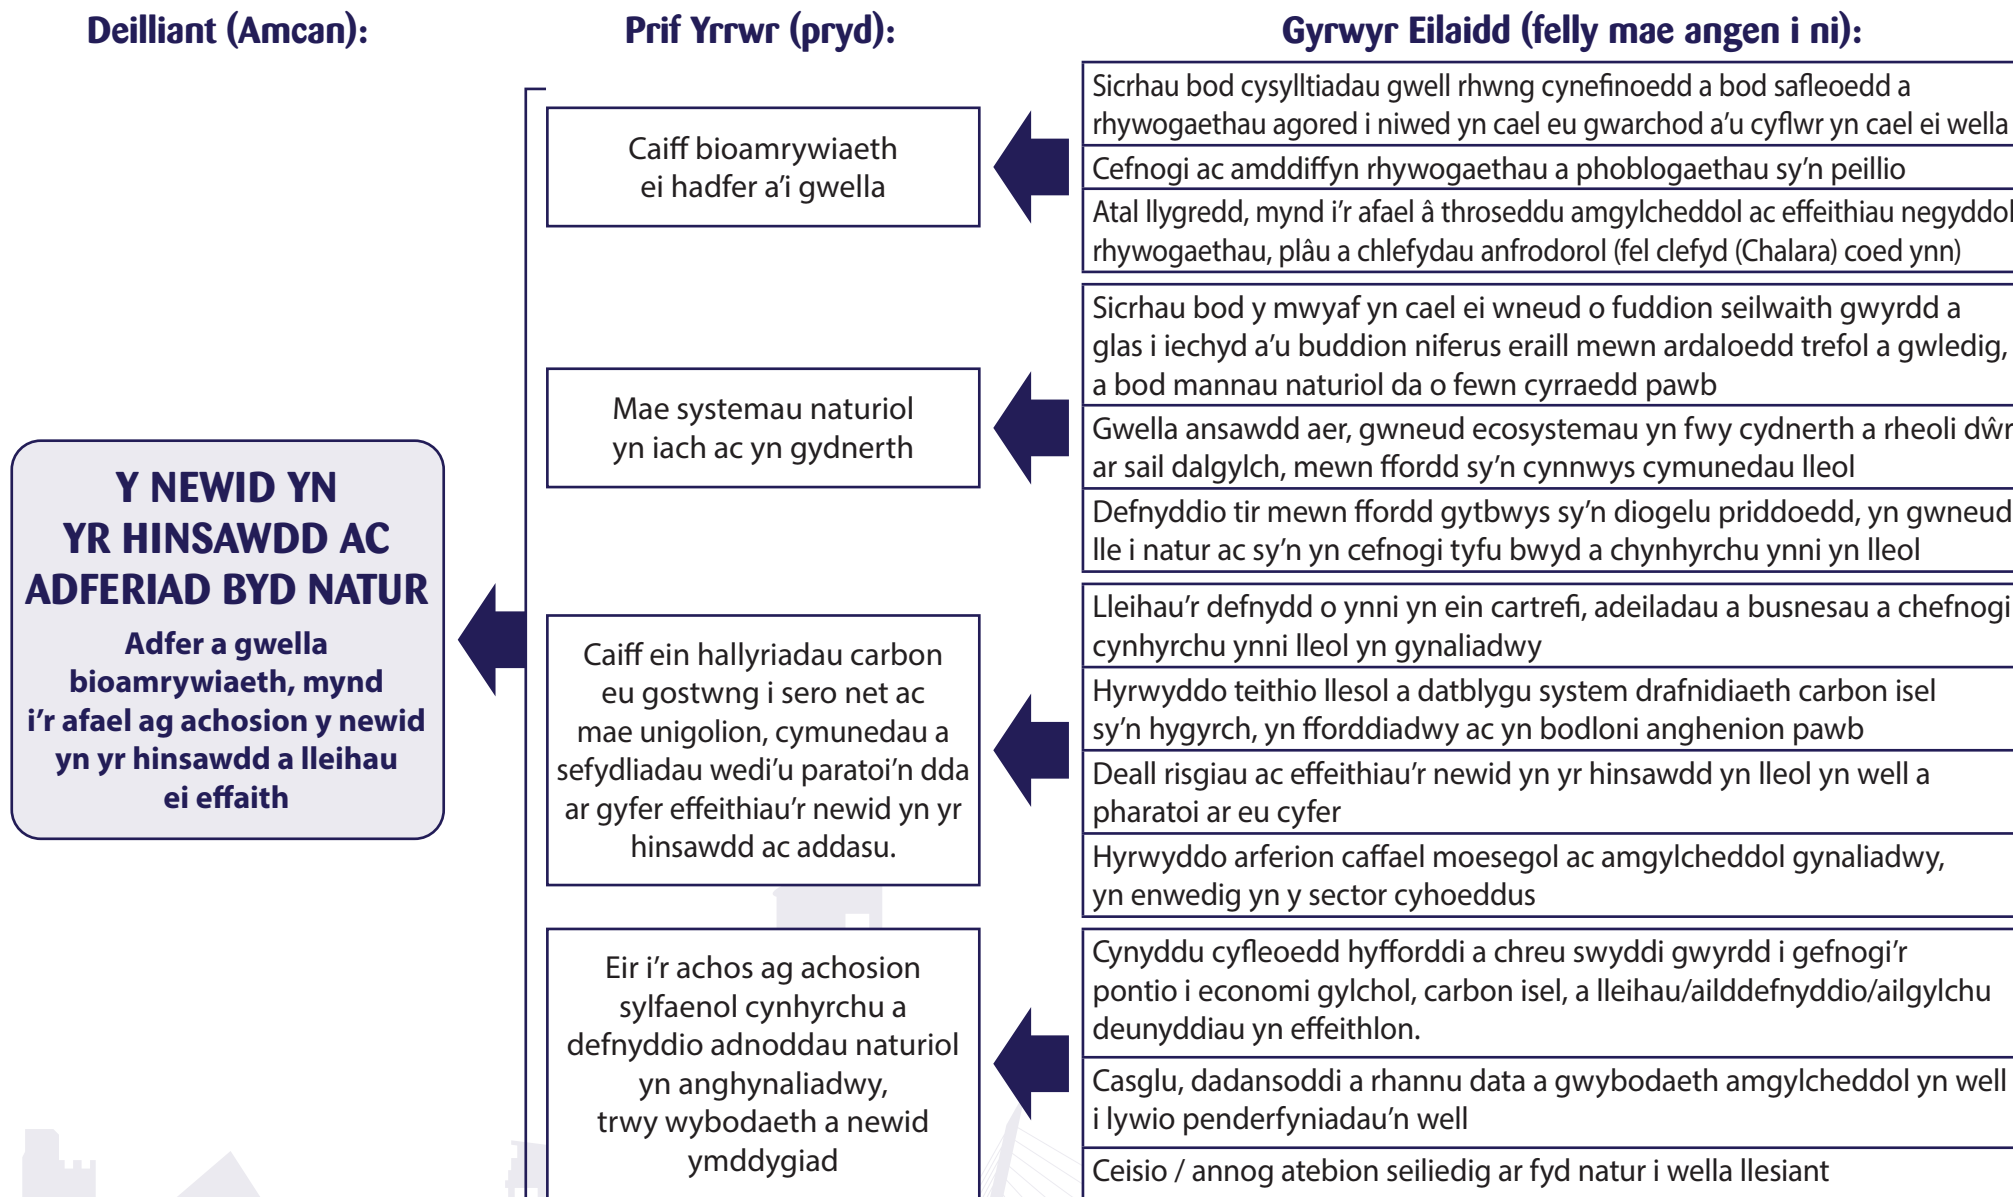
Deilliant (Amcan):

Prif Yrrwr (pryd):

Gyrwyr Eilaidd (felly mae angen i ni):

Y NEWID YN YR HINSAWDD AC ADFERIAD BYD NATUR

Adfer a gwella bioamrywiaeth, mynd i'r afael ag achosion y newid yn yr hinsawdd a lleihau ei effaith

Caiff bioamrywiaeth ei hadfer a'i gwella

Sicrhau bod cysylltiadau gwell rhwng cynefinoedd a bod safleoedd a rhywogaethau agored i niwed yn cael eu gwarchod a'u cyflwr yn cael ei wella

Cefnogi ac amddiffyn rhywogaethau a phoblogaethau sy'n peillio

Atal llygredd, mynd i'r afael â throseddu amgylcheddol ac effeithiau negyddol rhywogaethau, plâu a chlefydau anfrodorol (fel clefyd (Chalara) coed ynn)

Mae systemau naturiol yn iach ac yn gydnerth

Sicrhau bod y mwyaf yn cael ei wneud o fuddion seilwaith gwyrdd a glas i iechyd a'u buddion niferus eraill mewn ardaloedd trefol a gwledig, a bod mannau naturiol da o fewn cyrraedd pawb

Gwella ansawdd aer, gwneud ecosystemau yn fwy cydnerth a rheoli dŵr ar sail dalgylch, mewn ffordd sy'n cynnwys cymunedau lleol

Defnyddio tir mewn ffordd gytbwys sy'n diogelu priddoedd, yn gwneud lle i natur ac sy'n yn cefnogi tyfu bwyd a chynhyrchu ynni yn lleol

Caiff ein hallyriadau carbon eu gostwng i sero net ac mae unigolion, cymunedau a sefydliadau wedi'u paratoi'n dda ar gyfer effeithiau'r newid yn yr hinsawdd ac addasu.

Lleihau'r defnydd o ynni yn ein cartrefi, adeiladau a busnesau a chefnogi cynhyrchu ynni lleol yn gynaliadwy

Hyrwyddo teithio llesol a datblygu system drafnidiaeth carbon isel sy'n hygyrch, yn fforddiadwy ac yn bodloni anghenion pawb

Deall risgiau ac effeithiau'r newid yn yr hinsawdd yn lleol yn well a pharatoi ar eu cyfer

Hyrwyddo arferion caffael moesegol ac amgylcheddol gynaliadwy, yn enwedig yn y sector cyhoeddus

Eir i'r achos ag achosion sylfaenol cynhyrchu a defnyddio adnoddau naturiol yn anghynaliadwy, trwy wybodaeth a newid ymddygiad

Cynyddu cyfleoedd hyfforddi a chreu swyddi gwyrdd i gefnogi'r pontio i economi gylchol, carbon isel, a lleihau/ailddefnyddio/ailgylchu deunyddiau yn effeithlon.

Casglu, dadansoddi a rhannu data a gwybodaeth amgylcheddol yn well i lywio penderfyniadau'n well

Ceisio / annog atebion seiliedig ar fyd natur i wella llesiant